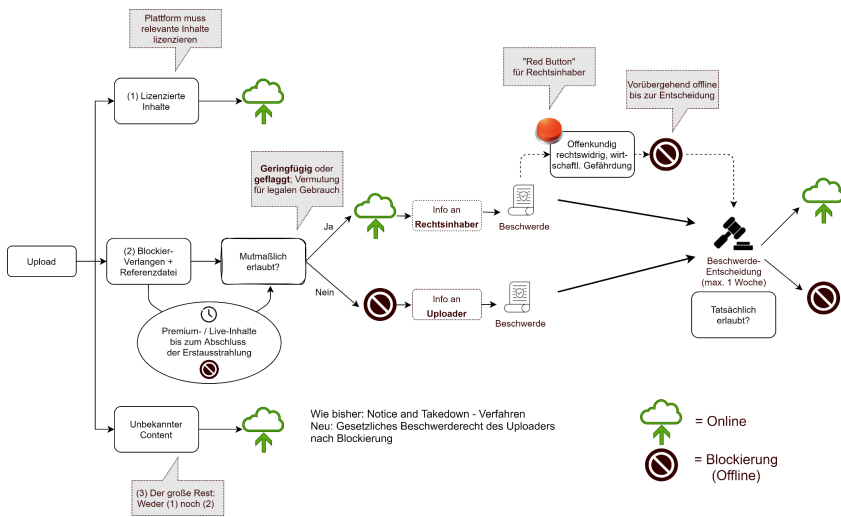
Plattform muss relevante Inhalte lizenzieren

(1) Lizenzierte Inhalte

"Red Button" für Rechtsinhaber

Vorübergehend offline bis zur Entscheidung

Offenkundig rechtswidrig, wirtschaftl. Gefährdung

**Geringfügig** oder **geflaggt**: Vermutung für legalen Gebrauch

Ja

Info an **Rechtsinhaber**

Beschwerde

Upload

(2) Blockier-Verlangen + Referenzdatei

Mutmaßlich erlaubt?

Nein

Info an **Uploader**

Beschwerde

Beschwerde-Entscheidung (max. 1 Woche)

Tatsächlich erlaubt?

Premium- / Live-Inhalte bis zum Abschluss der Erstausstrahlung

Unbekannter Content

Wie bisher: Notice and Takedown - Verfahren
Neu: Gesetzliches Beschwerderecht des Uploaders nach Blockierung

= Online

= Blockierung (Offline)

(3) Der große Rest: Weder (1) noch (2)